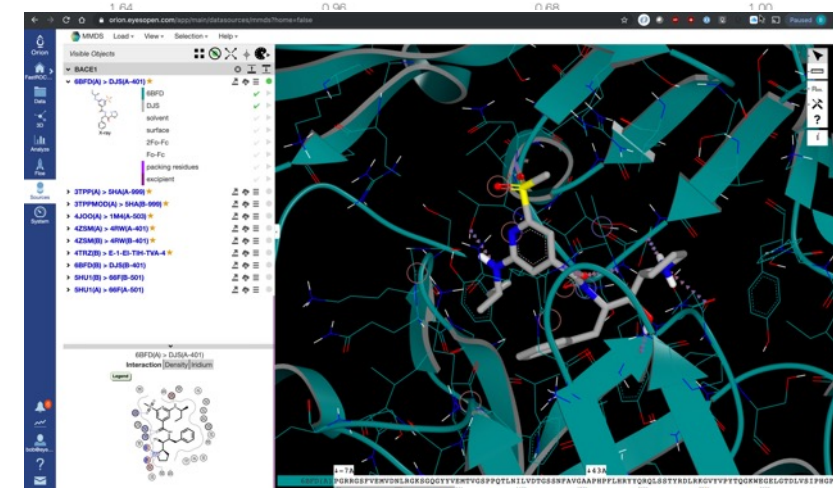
1.64 0.96 0.68 1.00

orion.eyesopen.com/app/main/datasources/mmds?home=false

Paused

Orion

FastROC...

Data

3D

Analyze

Flow

Sources

System

MMDS Load View Selection Help

Visible Objects

BACE1

6BFD(A) > DJS(A-401)

X-ray

6BFD

DJS

solvent

surface

2Fo-Fc

Fo-Fc

packing residues

excipient

3TPP(A) > 5HA(A-999)

3TPPMOD(A) > 5HA(B-999)

4JOO(A) > 1M4(A-503)

4ZSM(A) > 4RW(A-401)

4ZSM(B) > 4RW(B-401)

4TRZ(B) > E-1-EI-TIH-TVA-4

6BFD(B) > DJS(B-401)

5HU1(B) > 66F(B-501)

5HU1(A) > 66F(A-501)

6BFD(A) > DJS(A-401)

Interaction Density Iridium

Legend

Ro..

?

i

PGRRGSFVEMVDNLRGKSGQGYYVEMTVGSPPQTLNILVDTGSSNFAVGAAPHPFLHRYYQRQLSSTYRDLRKGVYVPYTQGKWEGELGTDLVSIPHG

7A

43A